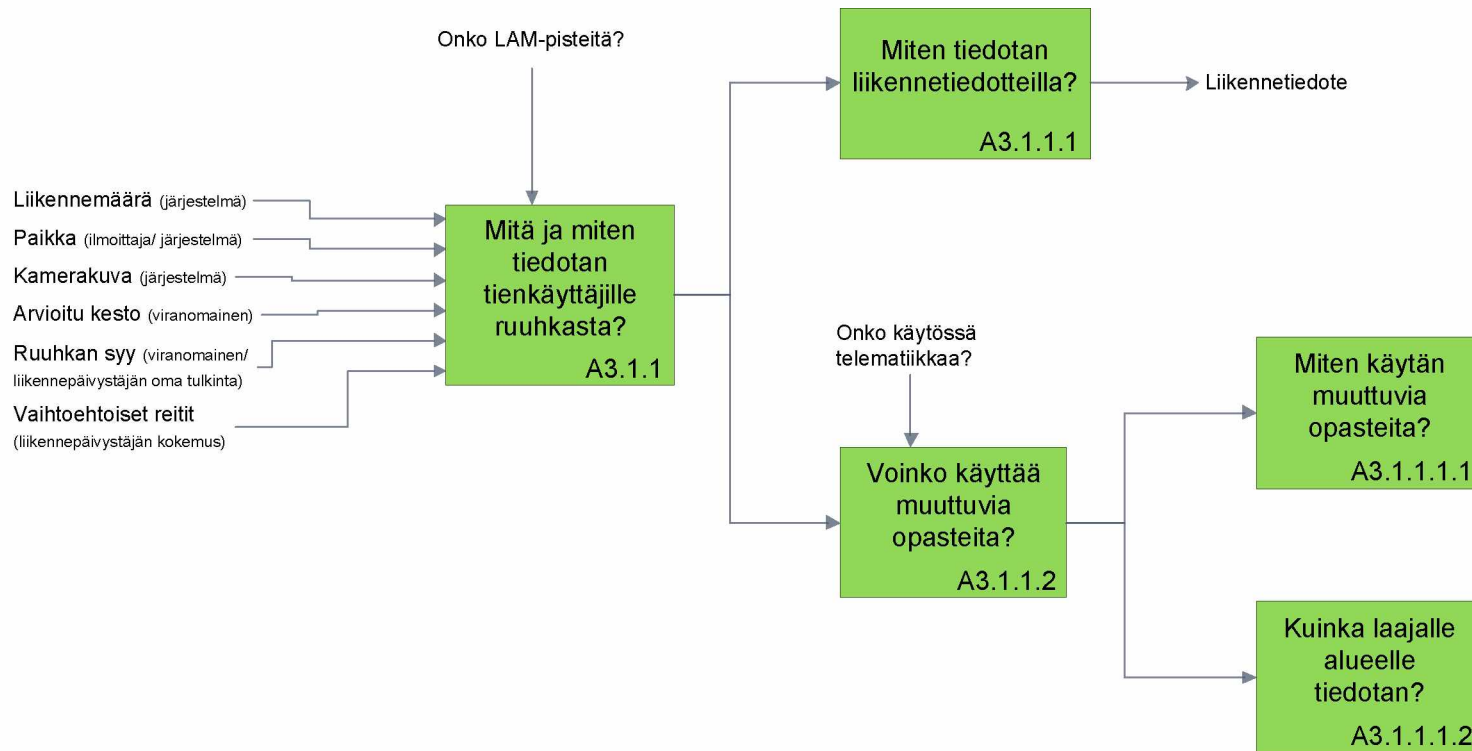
Onko LAM-pisteitä?

Miten tiedotan liikennetiedotteilla?
A3.1.1.1

Liikennetiedote

Liikennemäärä (järjestelmä)
Paikka (ilmoittaja/ järjestelmä)
Kamerakuva (järjestelmä)
Arvioitu kesto (viranomainen)
Ruuhkan syy (viranomainen/ liikennepäivystäjän oma tulkinta)
Vaihtoehtoiset reitit (liikennepäivystäjän kokemus)

Mitä ja miten tiedotan tienkäyttäjille ruuhkasta?
A3.1.1

Onko käytössä telematiikkaa?

Miten käytän muuttuvia opasteita?
A3.1.1.1.1

Voinko käyttää muuttuvia opasteita?
A3.1.1.2

Kuinka laajalle alueelle tiedotan?
A3.1.1.1.2